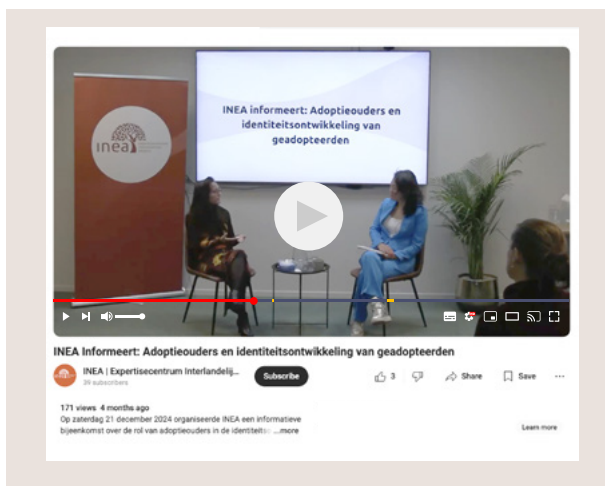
inea

INEA informeert: Adoptieouders en identiteitsontwikkeling van geadopteerden

INEA Informeert: Adoptieouders en identiteitsontwikkeling van geadopteerden

INEA | Expertisecentrum Interlandelij...
39 subscribers

Subscribe

3

Share

Save

...

171 views 4 months ago
Op zaterdag 21 december 2024 organiseerde INEA een informatieve bijeenkomst over de rol van adoptieouders in de identiteits ...more

Learn more